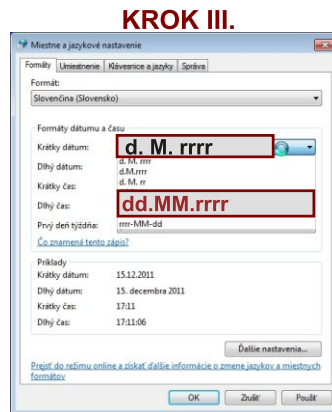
KROK III.

Miestne a jazykové nastavenie

Formáty | Umiestnenie | Klávesnice a jazyky | Správa

Formát:
Slovenčina (Slovensko)

Formáty dátumu a času
Krátky dátum: d. M. rrrr
Dlhý dátum: d. M. rrrr
d.M.rrrr
d. M. rr
Krátky čas:
Dlhý čas: dd.MM.rrrr
Prvý deň týždňa: rrrr-MM-dd
Čo znamená tento zápis?

Príklady
Krátky dátum: 15.12.2011
Dlhý dátum: 15. decembra 2011
Krátky čas: 17:11
Dlhý čas: 17:11:06

Ďalšie nastavenia...

Prejsť do režimu online a získať ďalšie informácie o zmene jazykov a miestnych formátov

OK | Zrušiť | Použiť